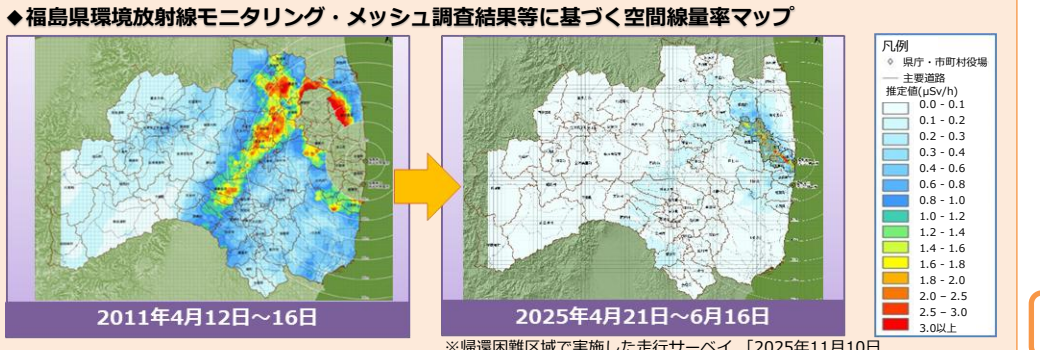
◆福島県環境放射線モニタリング・メッシュ調査結果等に基づく空間線量率マップ

2011年4月12日～16日

2025年4月21日～6月16日

凡例
県庁・市町村役場
主要道路
推定値(μSv/h)

| |
|---|
| 0.0 - 0.1 |
| 0.1 - 0.2 |
| 0.2 - 0.3 |
| 0.3 - 0.4 |
| 0.4 - 0.6 |
| 0.6 - 0.8 |
| 0.8 - 1.0 |
| 1.0 - 1.2 |
| 1.2 - 1.4 |
| 1.4 - 1.6 |
| 1.6 - 1.8 |
| 1.8 - 2.0 |
| 2.0 - 2.5 |
| 2.5 - 3.0 |
| 3.0以上 |

※帰還困難区域で実施した走行サーベイ（2025年11月10日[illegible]